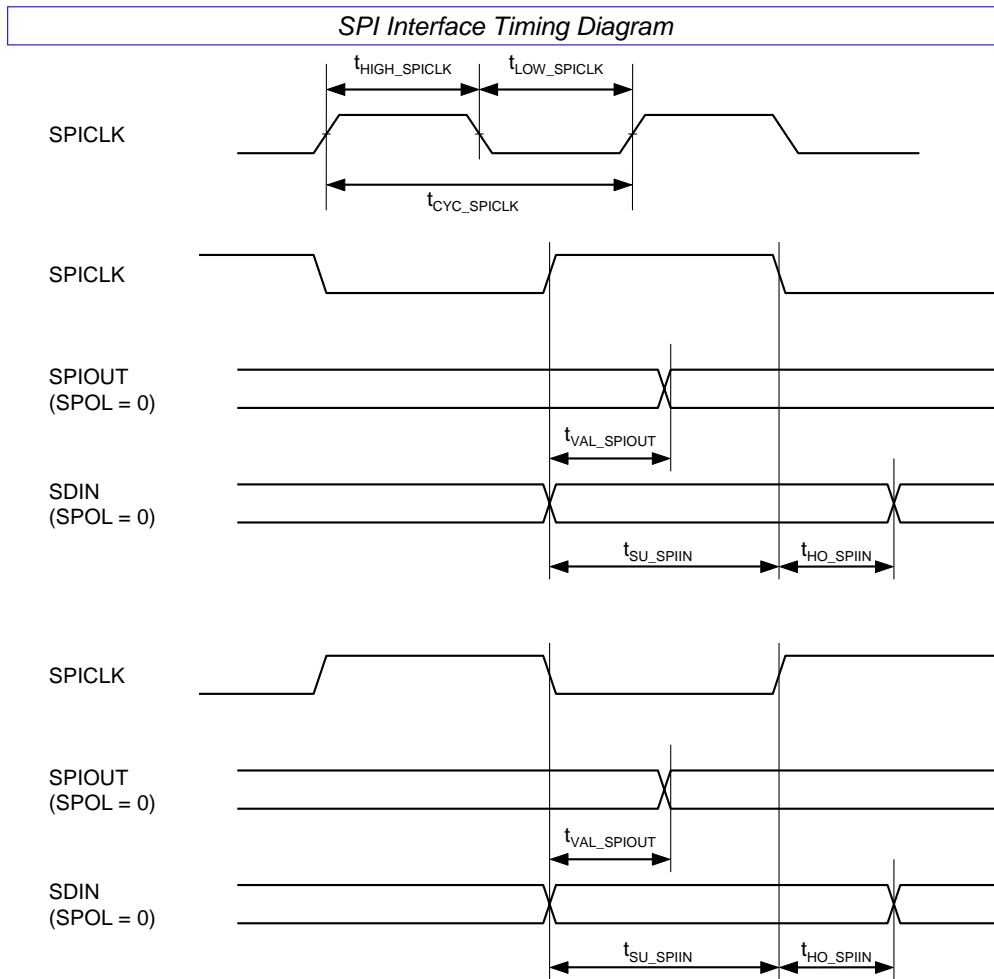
SPI Interface Timing Diagram

$t_{HIGH\_SPICLK}$ $t_{LOW\_SPICLK}$

SPICLK

$t_{CYC\_SPICLK}$

SPICLK

SPIOUT (SPOL = 0)

$t_{VAL\_SPIOUT}$

SDIN (SPOL = 0)

$t_{SU\_SPIIN}$ $t_{HO\_SPIIN}$

SPICLK

SPIOUT (SPOL = 0)

$t_{VAL\_SPIOUT}$

SDIN (SPOL = 0)

$t_{SU\_SPIIN}$ $t_{HO\_SPIIN}$